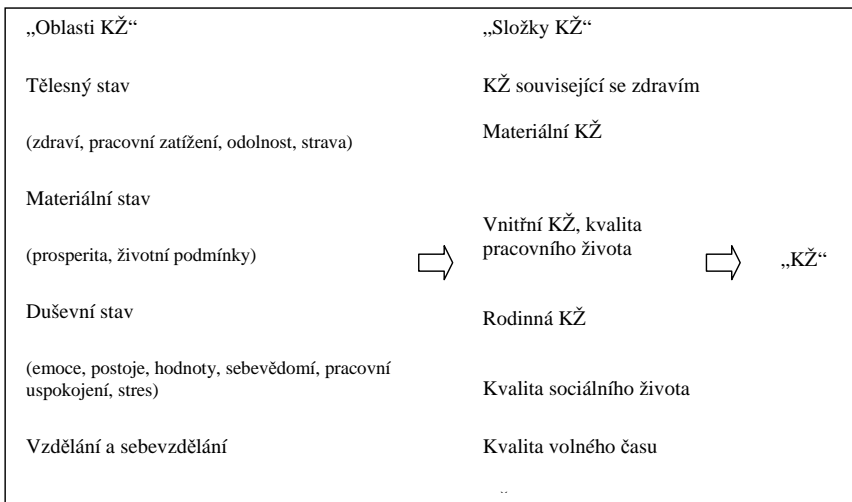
„Oblasti KŽ“

Tělesný stav

(zdraví, pracovní zatížení, odolnost, strava)

Materiální stav

(prosperita, životní podmínky)

Duševní stav

(emoce, postoje, hodnoty, sebevědomí, pracovní uspokojení, stres)

Vzdělání a sebevzdělání

„Složky KŽ“

KŽ související se zdravím

Materiální KŽ

Vnitřní KŽ, kvalita pracovního života

Rodinná KŽ

Kvalita sociálního života

Kvalita volného času

„KŽ“